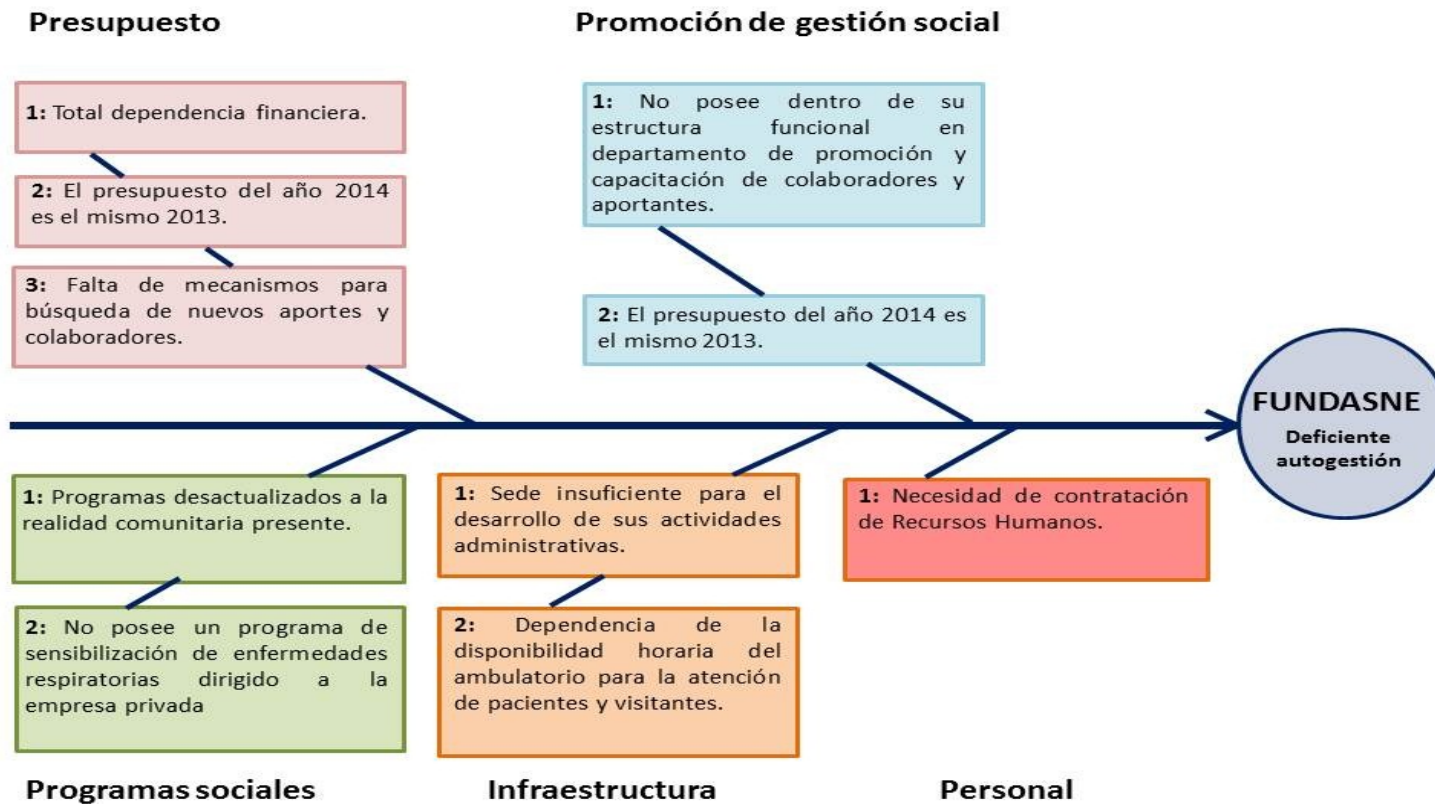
Presupuesto

1: Total dependencia financiera.

2: El presupuesto del año 2014 es el mismo 2013.

3: Falta de mecanismos para búsqueda de nuevos aportes y colaboradores.

Promoción de gestión social

1: No posee dentro de su estructura funcional en departamento de promoción y capacitación de colaboradores y aportantes.

2: El presupuesto del año 2014 es el mismo 2013.

FUNDASNE
Deficiente autogestión

1: Programas desactualizados a la realidad comunitaria presente.

2: No posee un programa de sensibilización de enfermedades respiratorias dirigido a la empresa privada

1: Sede insuficiente para el desarrollo de sus actividades administrativas.

2: Dependencia de la disponibilidad horaria del ambulatorio para la atención de pacientes y visitantes.

1: Necesidad de contratación de Recursos Humanos.

Programas sociales

Infraestructura

Personal